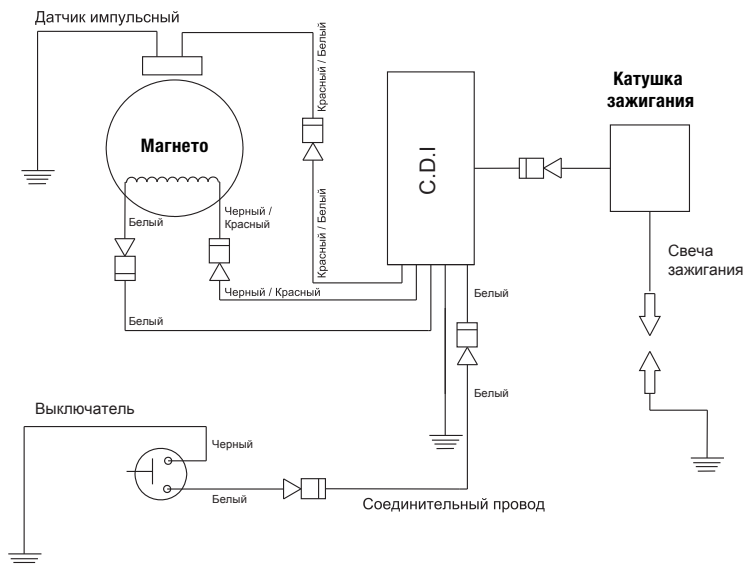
Датчик импульсный

Магнето

Красный / Белый

Красный / Белый

C.D.I

Катушка зажигания

Белый

Черный / Красный

Черный / Красный

Белый

Белый

Белый

Свеча зажигания

Выключатель

Черный

Белый

Соединительный провод